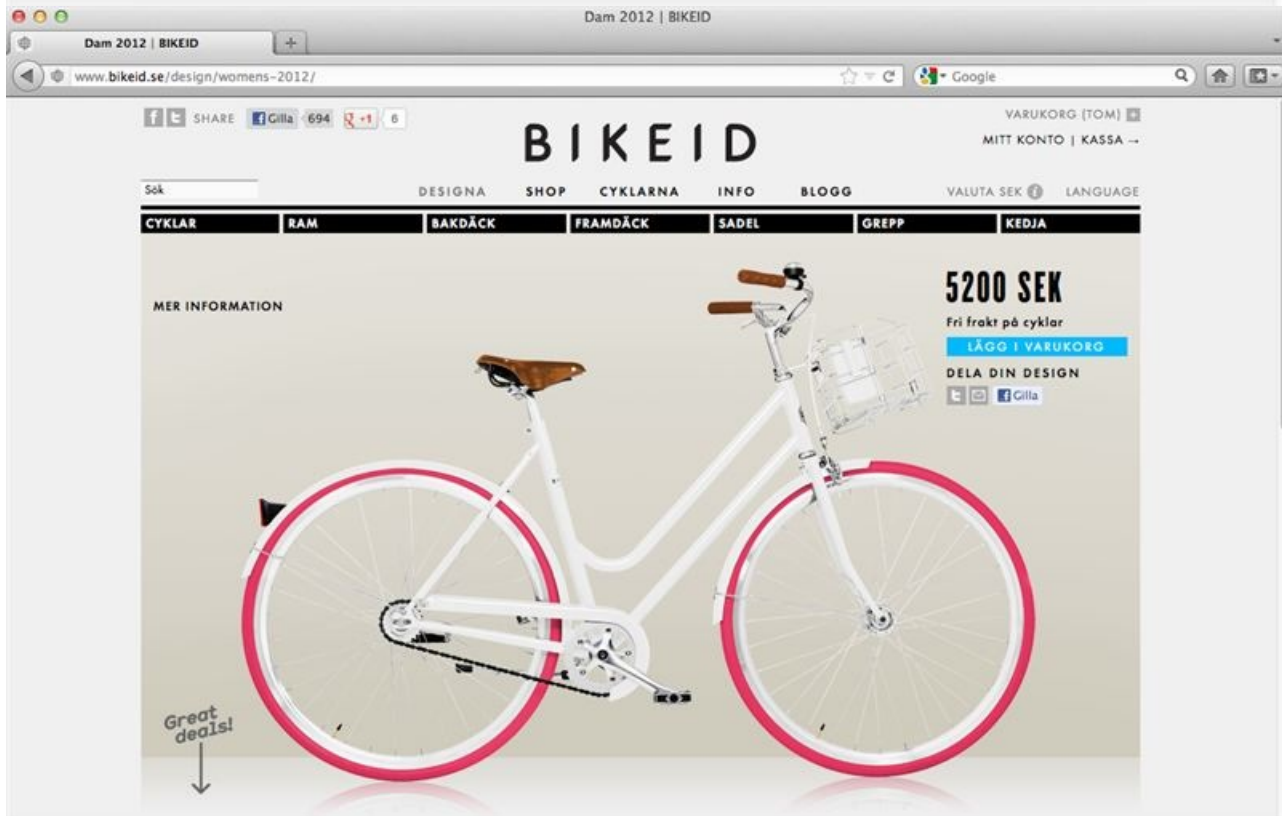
Dam 2012 | BIKEID

Dam 2012 | BIKEID

www.bikeid.se/design/womens-2012/

Google

SHARE Gilla 694 +1 6

BIKEID

VARUKORG (TOM)
MITT KONTO | KASSA →

Sök

DESIGNA SHOP CYKLARNA INFO BLOGG

VALUTA SEK LANGUAGE

| CYKLAR | RAM | BAKDÄCK | FRAMDÄCK | SADEL | GREPP | KEDJA |
|---|---|---|---|---|---|---|

MER INFORMATION

5200 SEK
Fri frakt på cyklar
LÄGG I VARUKORG
DELA DIN DESIGN
Gilla

Great deals!